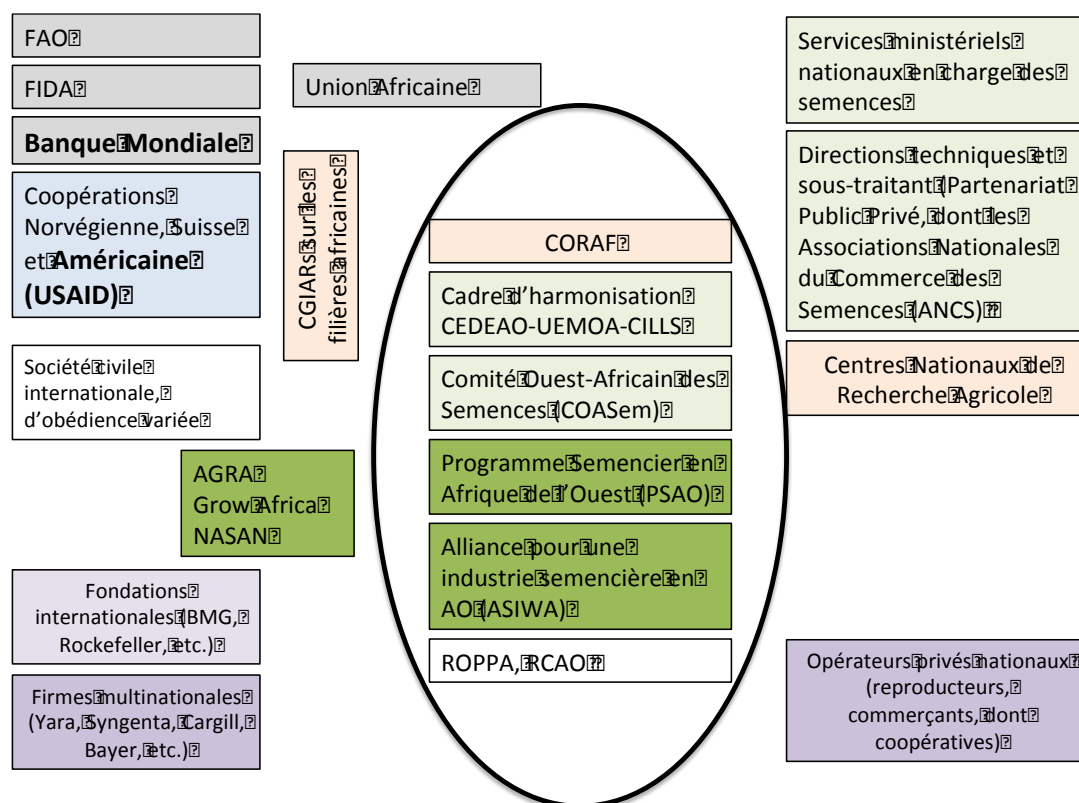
FAO

FIDA

**Banque Mondiale**

Coopérations Norvégienne, Suisse et **Américaine (USAID)**

Société civile internationale, d'obédience variée

AGRA
Grow Africa
NASAN

Fondations internationales (BMG, Rockefeller, etc.)

Firmes multinationales (Yara, Syngenta, Cargill, Bayer, etc.)

Union Africaine

CGIARs sur les filières africaines

CORAF

Cadre d'harmonisation CEDEAO-UEMOA-CILLS

Comité Ouest-Africain des Semences (COASem)

Programme Semencier en Afrique de l'Ouest (PSAO)

Alliance pour une industrie semencière en AO (ASIWA)

ROPPA, RCAO

Services ministériels nationaux en charge des semences

Directions techniques et sous-traitant (Partenariat Public Privé, dont les Associations Nationales du Commerce des Semences (ANCS)

Centres Nationaux de Recherche Agricole

Opérateurs privés nationaux (reproducteurs, commerçants, dont coopératives)